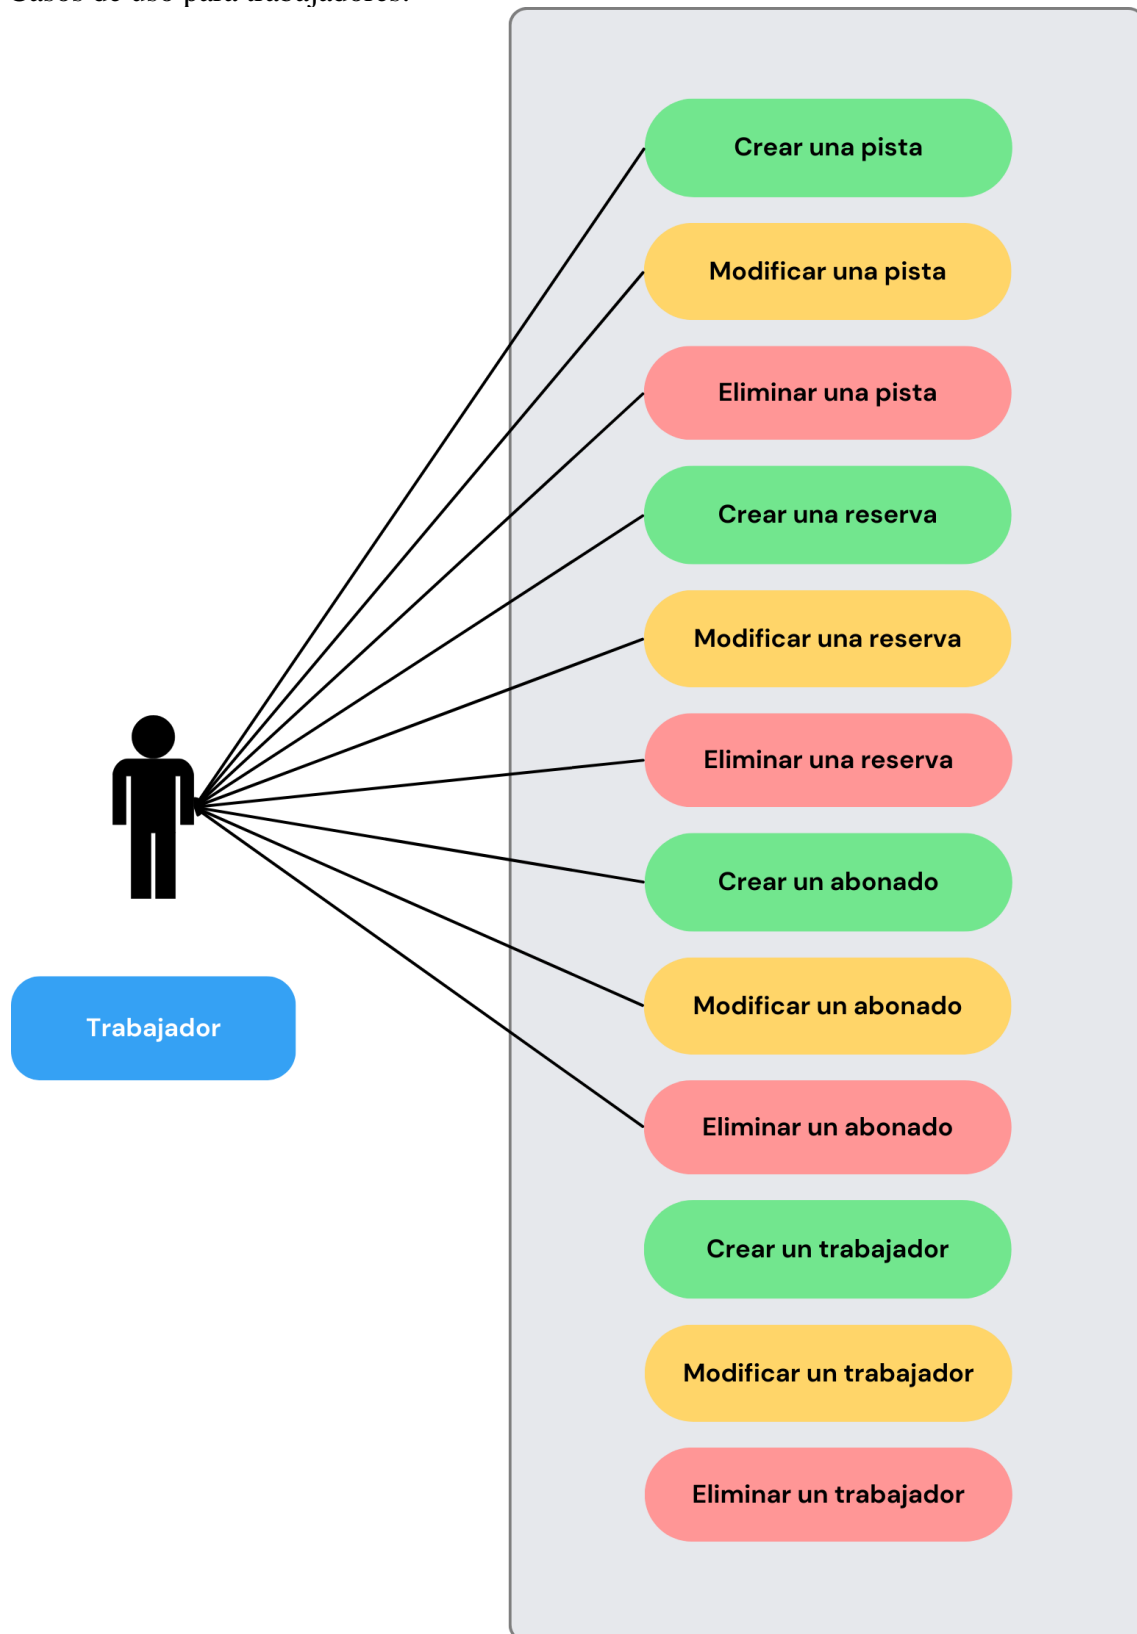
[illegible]

Crear una pista

Modificar una pista

Eliminar una pista

Crear una reserva

Modificar una reserva

Eliminar una reserva

Crear un abonado

Modificar un abonado

Eliminar un abonado

Crear un trabajador

Modificar un trabajador

Eliminar un trabajador

Trabajador